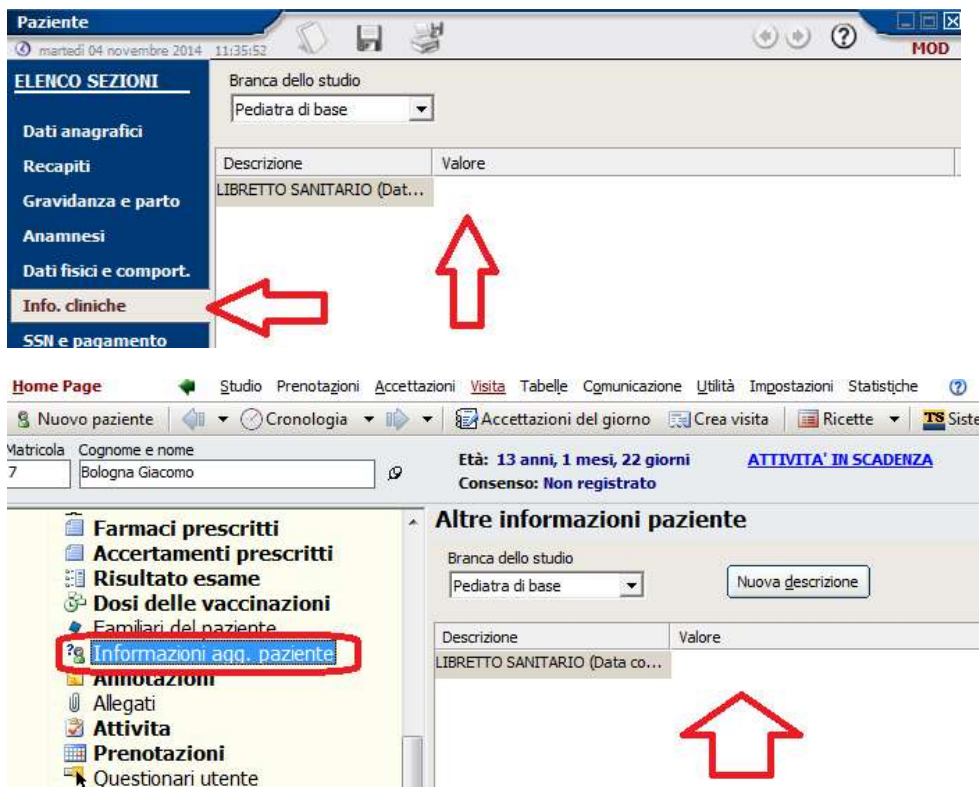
Paziente
martedì 04 novembre 2014 11:35:52
MOD

ELENCO SEZIONI
Dati anagrafici
Recapiti
Gravidanza e parto
Anamnesi
Dati fisici e comport.
Info. cliniche
SSN e pagamento

Branca dello studio
Pediatra di base

| Descrizione | Valore |
|---|---|
| LIBRETTO SANITARIO (Dat... | |

Home Page
Studio Prenotazioni Accettazioni Visita Tabelle Comunicazione Utilità Impostazioni Statistiche
Nuovo paziente
Cronologia
Accettazioni del giorno
Crea visita
Ricette
TS Siste

Matricola
7
Cognome e nome
Bologna Giacomo

Età: 13 anni, 1 mesi, 22 giorni
Consenso: Non registrato
ATTIVITA' IN SCADENZA

Farmaci prescritti
Accertamenti prescritti
Risultato esame
Dosi delle vaccinazioni
Familiari del paziente
Informazioni agg. paziente
Annotazioni
Allegati
Attivita
Prenotazioni
Questionari utente

Altre informazioni paziente
Branca dello studio
Pediatra di base
Nuova descrizione

| Descrizione | Valore |
|---|---|
| LIBRETTO SANITARIO (Data co... | |